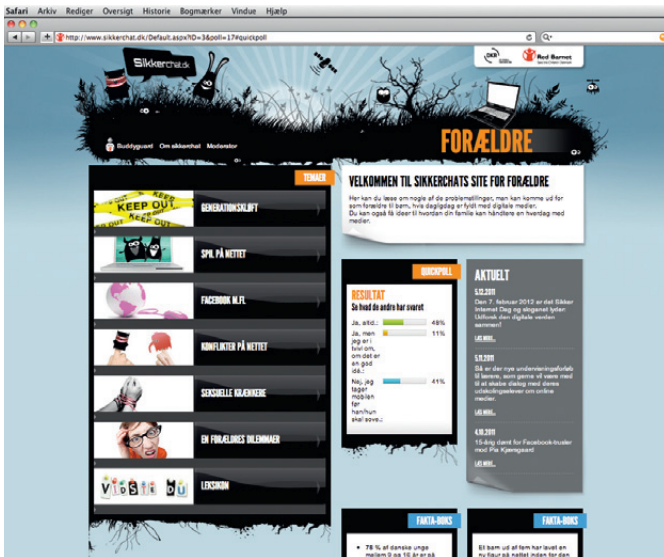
Safari Arkiv Rediger Oversigt Historie Bogmærker Vindue Hjælp

http://www.sikkerchat.dk/Default.aspx?ID=3&poll=17#quickpoll

Sikkerchat.dk

Red Barnet

Buddyguard Om sikkerchat Moderator

FORÆLDRE

TEMAER

GENERATIONSKLØFT

SPIL PÅ NETTET

FACEBOOK M.FL.

KONFLIKTER PÅ NETTET

SEKSUELLE KRÆNKERE

EN FORÆLDRES DILEMMAER

LEKSIKON

VELKOMMEN TIL SIKKERCHATS SITE FOR FORÆLDRE

Her kan du læse om nogle af de problemstillinger, man kan komme ud for som forældre til børn, hvis dagligdag er fyldt med digitale medier.
Du kan også få ideer til hvordan din familie kan håndtere en hverdag med medier.

QUICKPOLL

RESULTAT
Se hvad de andre har svaret

| | | |
|---|---|---|
| Ja, altid.. | | 48% |
| Ja, men jeg er i tvivl om, om det er en god idé.. | | 11% |
| Nej, jeg tager mobilen fra hun/han skal sove.. | | 41% |

AKTUELT

5.12.2011
Den 7. februar 2012 er det Sikker Internet Dag og sloganet lyder: Udforsk den digitale verden sammen!
LÆS MERE...

5.11.2011
Så er der nye undervisningsforløb til lærere, som gerne vil være med til at skabe dialog med deres udskolingselever om online medier.
LÆS MERE...

4.10.2011
15-årig dømt for Facebook-trusler mod Pia Kjærsgaard
LÆS MERE...

FAKTA-BOKS

• 76 % af danske unge mellem 9 og 16 år er på

FAKTA-BOKS

Et barn ud af fem har lavet en ny ven på nettet inden for den